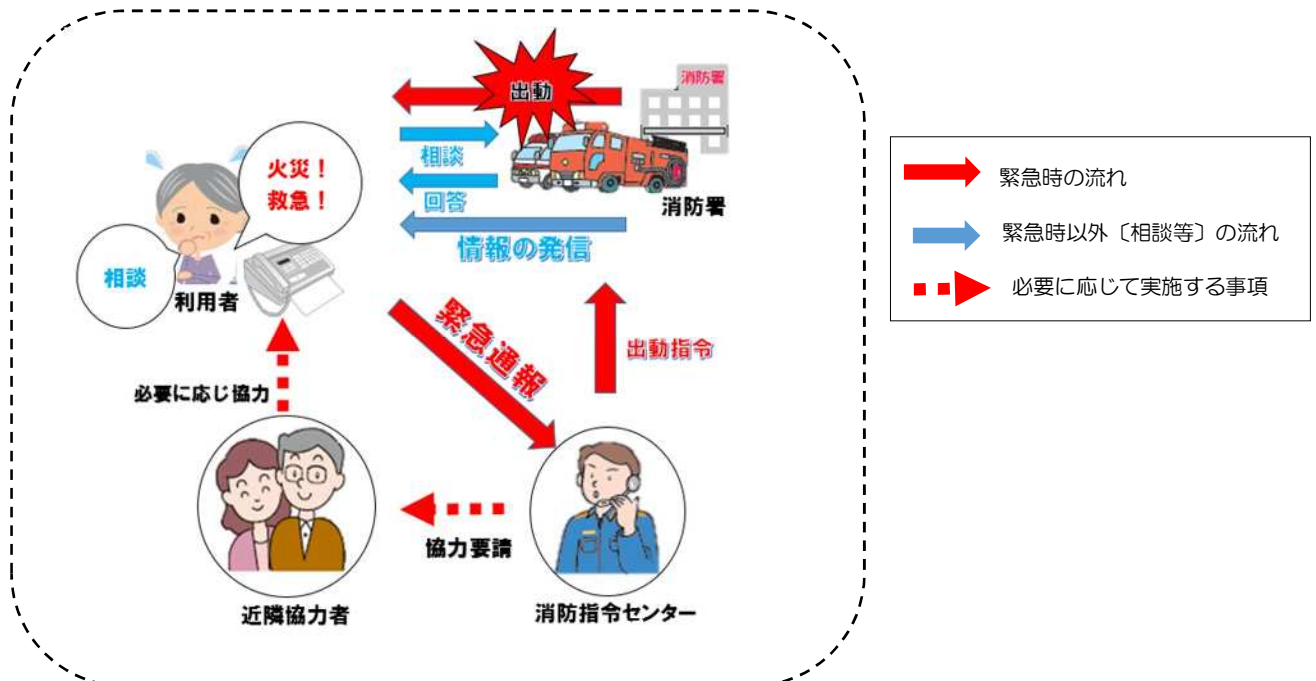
出動

消防署

相談

回答

消防署

火災！
救急！

相談

情報の発信

利用者

緊急通報

出動指令

必要に応じ協力

協力要請

近隣協力者

消防指令センター

緊急時の流れ

緊急時以外〔相談等〕の流れ

必要に応じて実施する事項